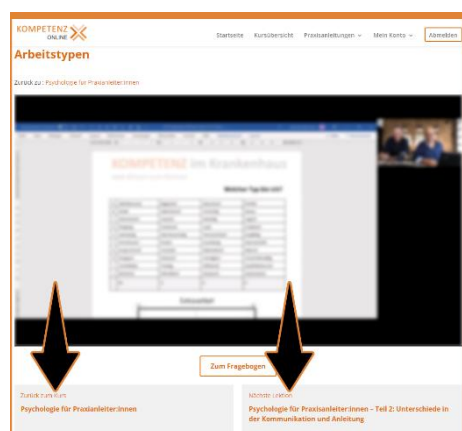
KOMPETENZ ONLINE

Startseite Kursübersicht Praxisanleitungen Mein Konto Abmelden

Arbeitstypen

Zurück zu: Psychologie für Praxisanleiter:innen

KOMPETENZ im Krankenhaus

Welcher Typ bin ich?

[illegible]

Zum Fragebogen

Zurück zum Kurs
Psychologie für Praxisanleiter:innen

Nächste Lektion
Psychologie für Praxisanleiter:innen – Teil 2: Unterschiede in der Kommunikation und Anleitung